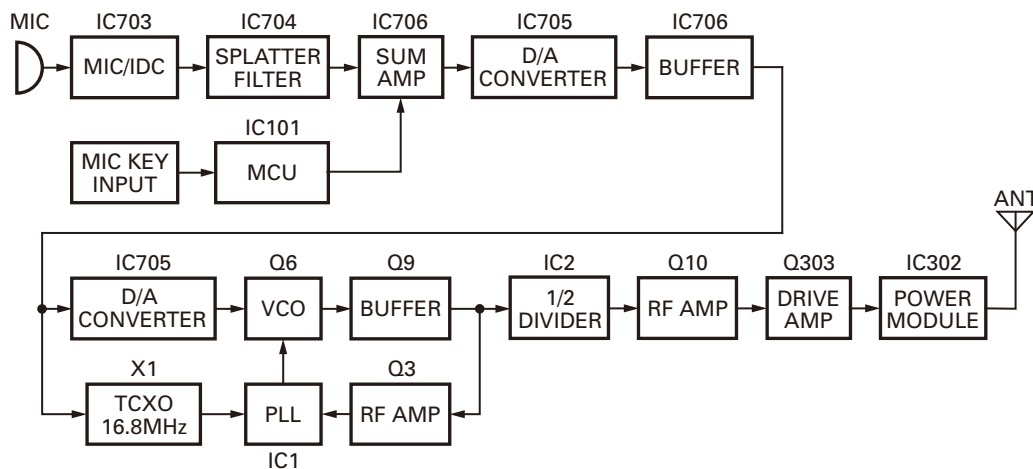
MIC

IC703
MIC/IDC

IC704
SPLATTER FILTER

IC706
SUM AMP

IC705
D/A CONVERTER

IC706
BUFFER

IC101
MIC KEY INPUT

MCU

ANT

IC705
D/A CONVERTER

Q6
VCO

Q9
BUFFER

IC2
1/2 DIVIDER

Q10
RF AMP

Q303
DRIVE AMP

IC302
POWER MODULE

X1
TCXO 16.8MHz

PLL
IC1

Q3
RF AMP